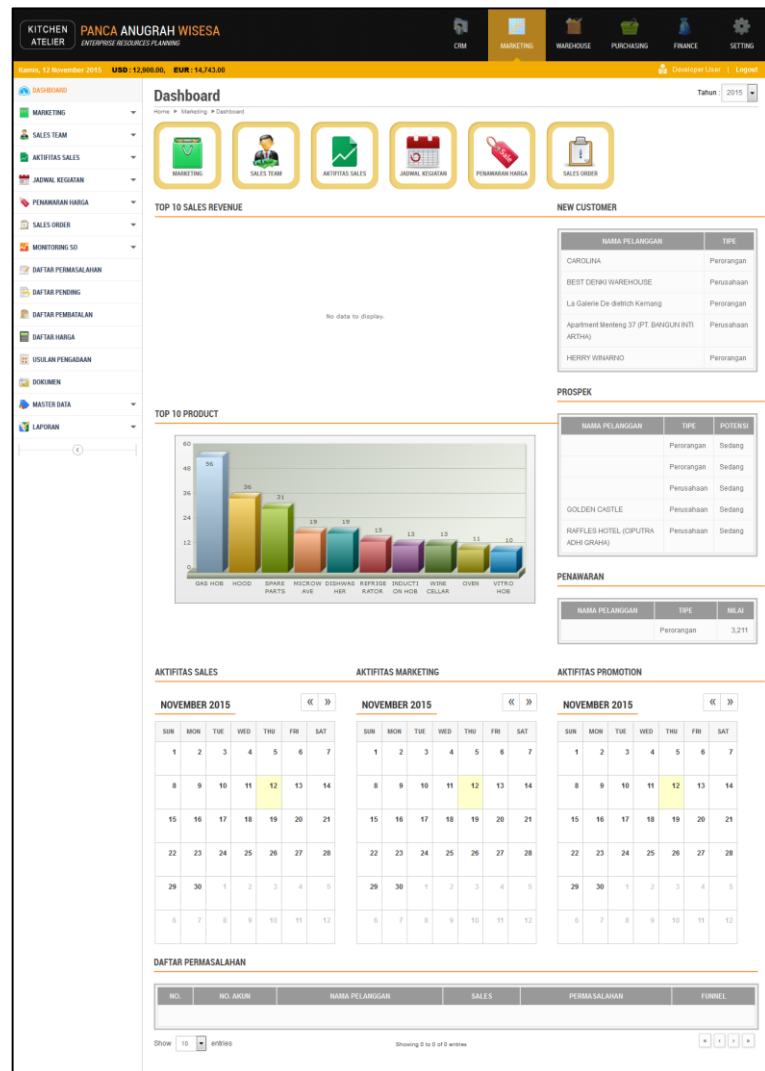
KITCHEN ATELIER PANCA ANUGRAH WISESA
ENTERPRISE RESOURCES PLANNING

CRM MARKETING WAREHOUSE PURCHASING FINANCE SETTING

Kamis, 12 November 2015 USD : 12,000.00, EUR : 14,743.00

Developer User | Logout

DASHBOARD
MARKETING
SALES TEAM
AKTIFITAS SALES
JADWAL KEGIATAN
PENAWARAN HARGA
SALES ORDER
MONITORING SO
DAFTAR PERMASALAHAN
DAFTAR PENDING
DAFTAR PEMBATALAN
DAFTAR HARGA
USULAN PENGADAAN
DOKUMEN
MASTER DATA
LAPORAN

Dashboard

Tahun : 2015

Home ▶ Marketing ▶ Dashboard

MARKETING SALES TEAM AKTIFITAS SALES JADWAL KEGIATAN PENAWARAN HARGA SALES ORDER

TOP 10 SALES REVENUE

No data to display.

NEW CUSTOMER

| NAMA PELANGGAN | TIPE |
|---|---|
| CAROLINA | Perorangan |
| BEST DENKI WAREHOUSE | Perusahaan |
| La Galerie De dietrich Kemang | Perusahaan |
| Apartment Menteng 37 (PT. BANGUN INTI ARTHA) | Perusahaan |
| HERRY WINARNO | Perorangan |

PROSPEK

| NAMA PELANGGAN | TIPE | POTENSI |
|---|---|---|
| | Perorangan | Sedang |
| | Perorangan | Sedang |
| | Perusahaan | Sedang |
| GOLDEN CASTLE | Perusahaan | Sedang |
| RAFFLES HOTEL (CIPUTRA ADHI GRAHA) | Perusahaan | Sedang |

TOP 10 PRODUCT

60 48 36 24 12 0

56 36 31 19 19 15 13 13 11 10

GAS HOB HOOD SPARE PARTS MICROWAVE DISHWASHER REFRIGERATOR INDUCTION HOB WINE CELLAR OVEN VITRO HOB

PENAWARAN

| NAMA PELANGGAN | TIPE | NILAI |
|---|---|---|
| | Perorangan | 3,211 |

AKTIFITAS SALES

NOVEMBER 2015 « »

| SUN | MON | TUE | WED | THU | FRI | SAT |
|---|---|---|---|---|---|---|
| 1 | 2 | 3 | 4 | 5 | 6 | 7 |
| 8 | 9 | 10 | 11 | 12 | 13 | 14 |
| 15 | 16 | 17 | 18 | 19 | 20 | 21 |
| 22 | 23 | 24 | 25 | 26 | 27 | 28 |
| 29 | 30 | 1 | 2 | 3 | 4 | 5 |
| 6 | 7 | 8 | 9 | 10 | 11 | 12 |

AKTIFITAS MARKETING

NOVEMBER 2015 « »

| SUN | MON | TUE | WED | THU | FRI | SAT |
|---|---|---|---|---|---|---|
| 1 | 2 | 3 | 4 | 5 | 6 | 7 |
| 8 | 9 | 10 | 11 | 12 | 13 | 14 |
| 15 | 16 | 17 | 18 | 19 | 20 | 21 |
| 22 | 23 | 24 | 25 | 26 | 27 | 28 |
| 29 | 30 | 1 | 2 | 3 | 4 | 5 |
| 6 | 7 | 8 | 9 | 10 | 11 | 12 |

AKTIFITAS PROMOTION

NOVEMBER 2015 « »

| SUN | MON | TUE | WED | THU | FRI | SAT |
|---|---|---|---|---|---|---|
| 1 | 2 | 3 | 4 | 5 | 6 | 7 |
| 8 | 9 | 10 | 11 | 12 | 13 | 14 |
| 15 | 16 | 17 | 18 | 19 | 20 | 21 |
| 22 | 23 | 24 | 25 | 26 | 27 | 28 |
| 29 | 30 | 1 | 2 | 3 | 4 | 5 |
| 6 | 7 | 8 | 9 | 10 | 11 | 12 |

DAFTAR PERMASALAHAN

| NO. | NO. AKUN | NAMA PELANGGAN | SALES | PERMASALAHAN | FUNNEL |
|---|---|---|---|---|---|

Show 10 entries

Showing 0 to 0 of 0 entries

« ‹ › »